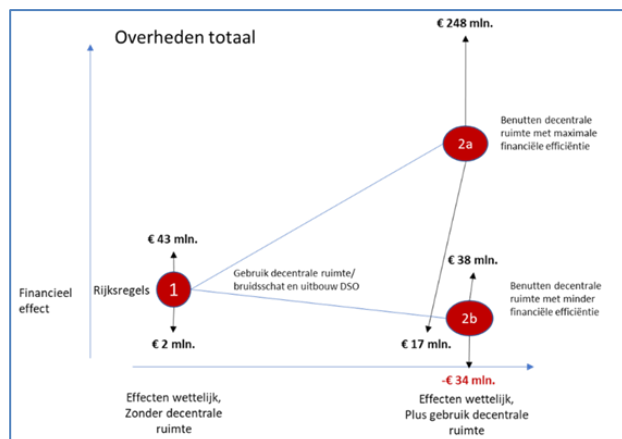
Overheden totaal

€ 248 mln.

2a

Benutten decentrale ruimte met maximale financiële efficiëntie

€ 43 mln.

Gebruik decentrale ruimte/ bruidsschat en uitbouw DSO

€ 38 mln.

Benutten decentrale ruimte met minder financiële efficiëntie

Financieel effect

Rijksregels

1

2b

€ 2 mln.

€ 17 mln.

-€ 34 mln.

Effecten wettelijk, Zonder decentrale ruimte

Effecten wettelijk, Plus gebruik decentrale ruimte